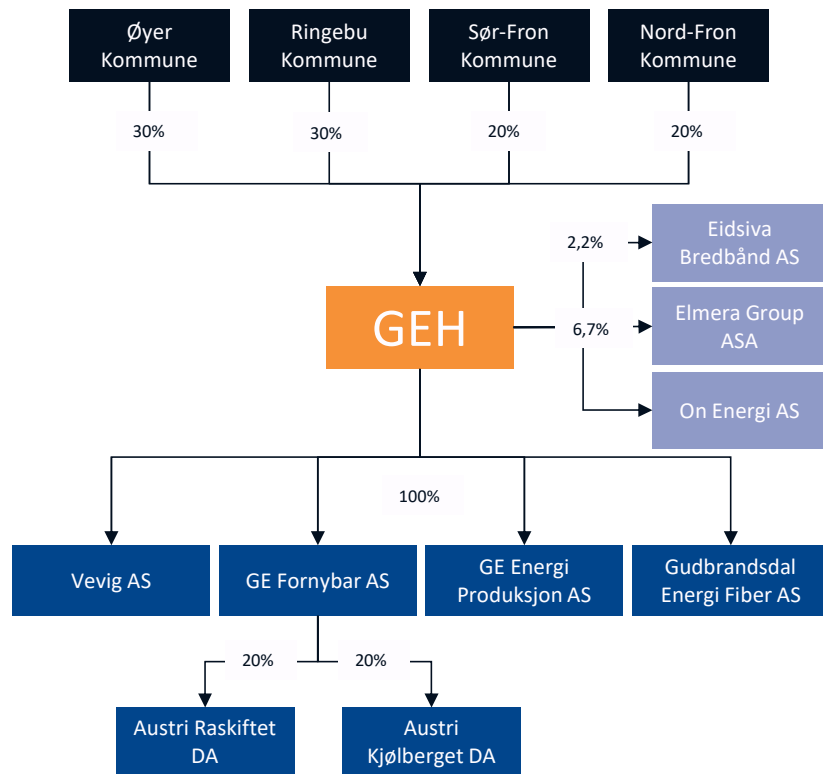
Øyer Kommune

Ringebu Kommune

Sør-Fron Kommune

Nord-Fron Kommune

30%

30%

20%

20%

GEH

2,2%

6,7%

Eidsiva Bredbånd AS

Elmera Group ASA

On Energi AS

100%

Vevig AS

GE Fornybar AS

GE Energi Produksjon AS

Gudbrandsdal Energi Fiber AS

20%

20%

Austri Raskiftet DA

Austri Kjølberget DA